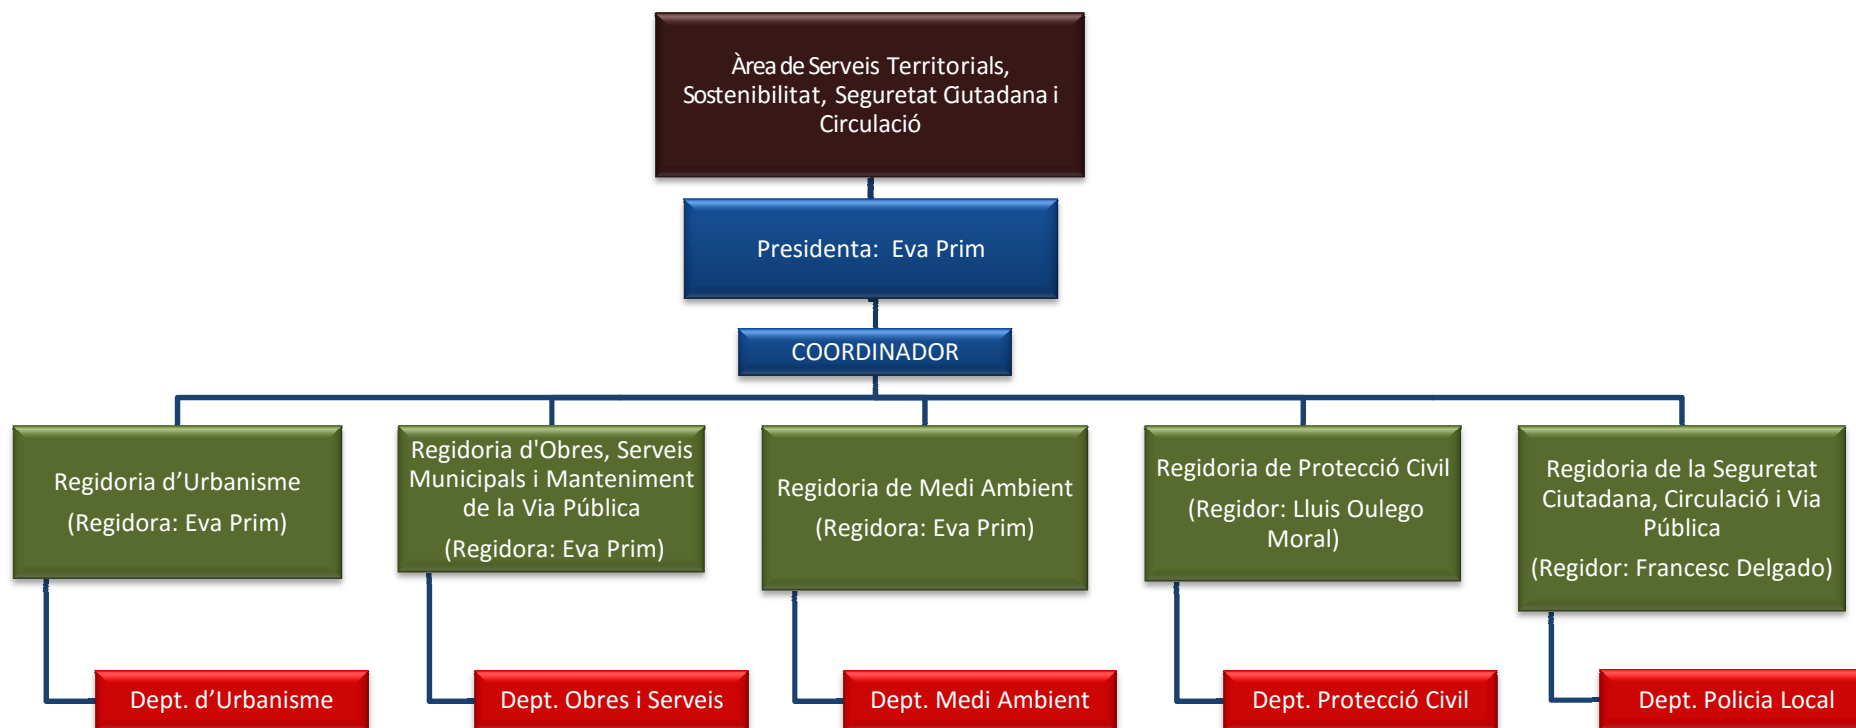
Àrea de Serveis Territorials, Sostenibilitat, Seguretat Ciutadana i Circulació

Presidenta: Eva Prim

COORDINADOR

Regidoria d’Urbanisme

(Regidora: Eva Prim)

Regidoria d'Obres, Serveis Municipals i Manteniment de la Via Pública

(Regidora: Eva Prim)

Regidoria de Medi Ambient

(Regidora: Eva Prim)

Regidoria de Protecció Civil

(Regidor: Lluis Oulego Moral)

Regidoria de la Seguretat Ciutadana, Circulació i Via Pública

(Regidor: Francesc Delgado)

Dept. d’Urbanisme

Dept. Obres i Serveis

Dept. Medi Ambient

Dept. Protecció Civil

Dept. Policia Local